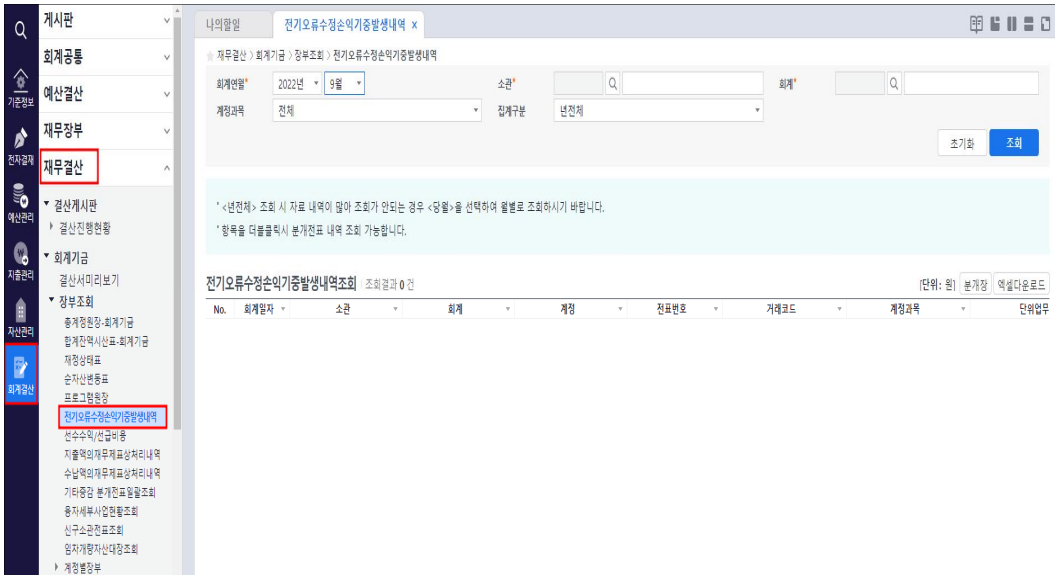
Q
기준정보
전자결재
예산관리
지출관리
자산관리
회계결산

게시판
회계공통
예산결산
재무장부
재무결산
▾ 결산게시판
▸ 결산진행현황
▾ 회계기금
결산서미리보기
▾ 장부조회
총계정원장-회계기금
합계잔액시산표-회계기금
재정상태표
순자산변동표
프로그램원장
전기오류수정손익기중발생내역
선수수익/선급비용
지출액의재무제표상처리내역
수납액의재무제표상처리내역
기타증감 분개전표일괄조회
융자세부사업현황조회
신구소관전표조회
임차개량자산대장조회
▸ 계정별장부

나의할일
전기오류수정손익기중발생내역 x

재무결산 > 회계기금 > 장부조회 > 전기오류수정손익기중발생내역

회계연월* 2022년 ▾ 9월 ▾
소관*
회계*
계정과목 전체
집계구분 년전체
초기화
조회

* <년전체> 조회 시 자료 내역이 많아 조회가 안되는 경우 <당월>을 선택하여 월별로 조회하시기 바랍니다.
* 항목을 더블클릭시 분개전표 내역 조회 가능합니다.

전기오류수정손익기중발생내역조회 | 조회결과 0 건
[단위: 원] 분개장 엑셀다운로드

| No. | 회계일자 | 소관 | 회계 | 계정 | 전표번호 | 거래코드 | 계정과목 | 단위업무 |
|---|---|---|---|---|---|---|---|---|